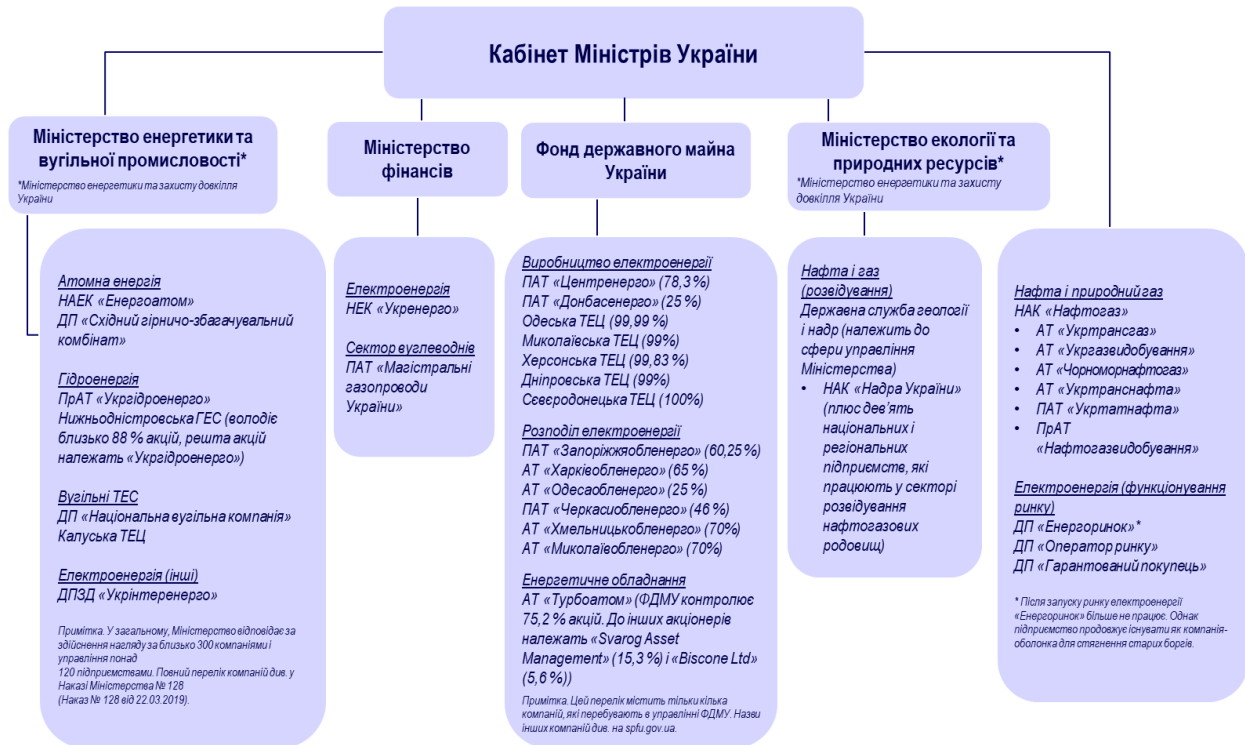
Кабінет Міністрів України

Міністерство енергетики та вугільної промисловості*

*Міністерство енергетики та захисту довкілля України

Атомна енергія
НАЕК «Енергоатом»
ДП «Східний гірничо-збагачувальний комбінат»

Гідроенергія
ПрАТ «Укргідроенерго»
Нижньодністровська ГЕС (володіє близько 88 % акцій, решта акцій належать «Укргідроенерго»)

Вугільні ТЕС
ДП «Національна вугільна компанія»
Калуська ТЕЦ

Електроенергія (інші)
ДПЗД «Укрінтеренерго»

Примітка. У загальному, Міністерство відповідає за здійснення нагляду за близько 300 компаніями і управління понад 120 підприємствами. Повний перелік компаній див. у Наказі Міністерства № 128 (Наказ № 128 від 22.03.2019).

Міністерство фінансів

Електроенергія
НЕК «Укренерго»

Сектор вуглеводнів
ПАТ «Магістральні газопроводи України»

Фонд державного майна України

Виробництво електроенергії
ПАТ «Центренерго» (78,3 %)
ПАТ «Донбасенерго» (25 %)
Одеська ТЕЦ (99,99 %)
Миколаївська ТЕЦ (99%)
Херсонська ТЕЦ (99,83 %)
Дніпровська ТЕЦ (99%)
Сєвєродонецька ТЕЦ (100%)

Розподіл електроенергії
ПАТ «Запоріжжяобленерго» (60,25 %)
АТ «Харківобленерго» (65 %)
АТ «Одесаобленерго» (25 %)
ПАТ «Черкасиобленерго» (46 %)
АТ «Хмельницькобленерго» (70%)
АТ «Миколаївобленерго» (70%)

Енергетичне обладнання
АТ «Турбоатом» (ФДМУ контролює 75,2 % акцій. До інших акціонерів належать «Svarog Asset Management» (15,3 %) і «Biscone Ltd» (5,6 %))

Примітка. Цей перелік містить тільки кілька компаній, які перебувають в управлінні ФДМУ. Назви інших компаній див. на spfu.gov.ua.

Міністерство екології та природних ресурсів*

*Міністерство енергетики та захисту довкілля України

Нафта і газ (розвідування)
Державна служба геології і надр (належить до сфери управління Міністерства)
• НАК «Надра України» (плюс дев'ять національних і регіональних підприємств, які працюють у секторі розвідування нафтогазових родовищ)

Нафта і природний газ
НАК «Нафтогаз»
• АТ «Укртрансгаз»
• АТ «Укргазвидобування»
• АТ «Чорноморнафтогаз»
• АТ «Укртранснафта»
• ПАТ «Укртатнафта»
• ПрАТ «Нафтогазвидобування»

Електроенергія (функціонування ринку)
ДП «Енергоринок»*
ДП «Оператор ринку»
ДП «Гарантований покупець»

* Після запуску ринку електроенергії «Енергоринок» більше не працює. Однак підприємство продовжує існувати як компанія-оболонка для стягнення старих боргів.